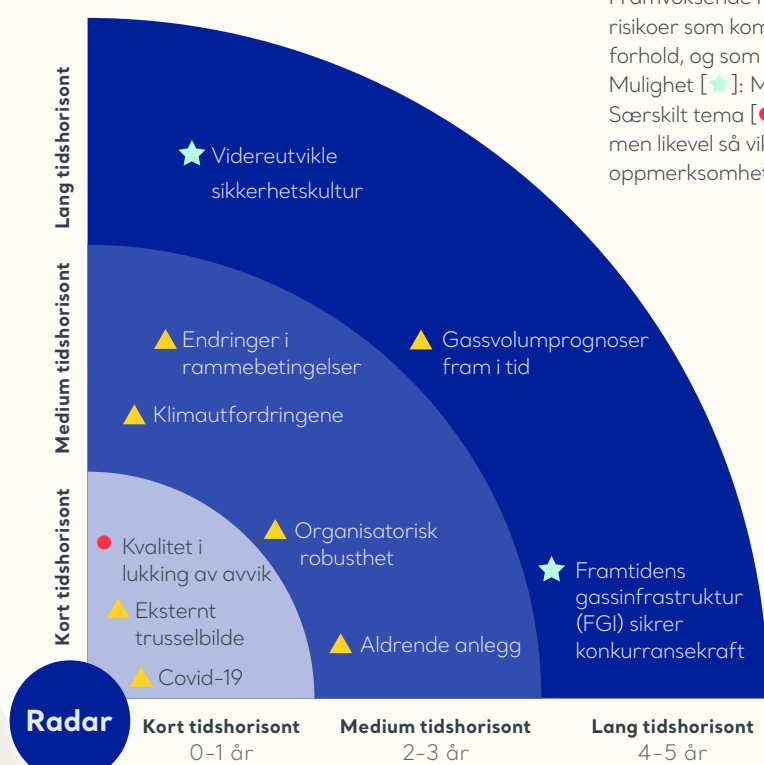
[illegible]
risikoer som kom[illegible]
forhold, og som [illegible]
Mulighet [★]: M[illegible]
Særskilt tema [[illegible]
men likevel så vi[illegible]
oppmerksomhe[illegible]

Lang tidshorisont
Medium tidshorisont
Kort tidshorisont

Videreutvikle sikkerhetskultur

Endringer i rammebetingelser

Gassvolumprognoser fram i tid

Klimautfordringene

Organisatorisk robusthet

Kvalitet i lukking av avvik

Framtidens gassinfrastruktur (FGI) sikrer konkurransekraft

Eksternt trusselbilde

Aldrende anlegg

Covid-19

Radar

Kort tidshorisont
0-1 år

Medium tidshorisont
2-3 år

Lang tidshorisont
4-5 år